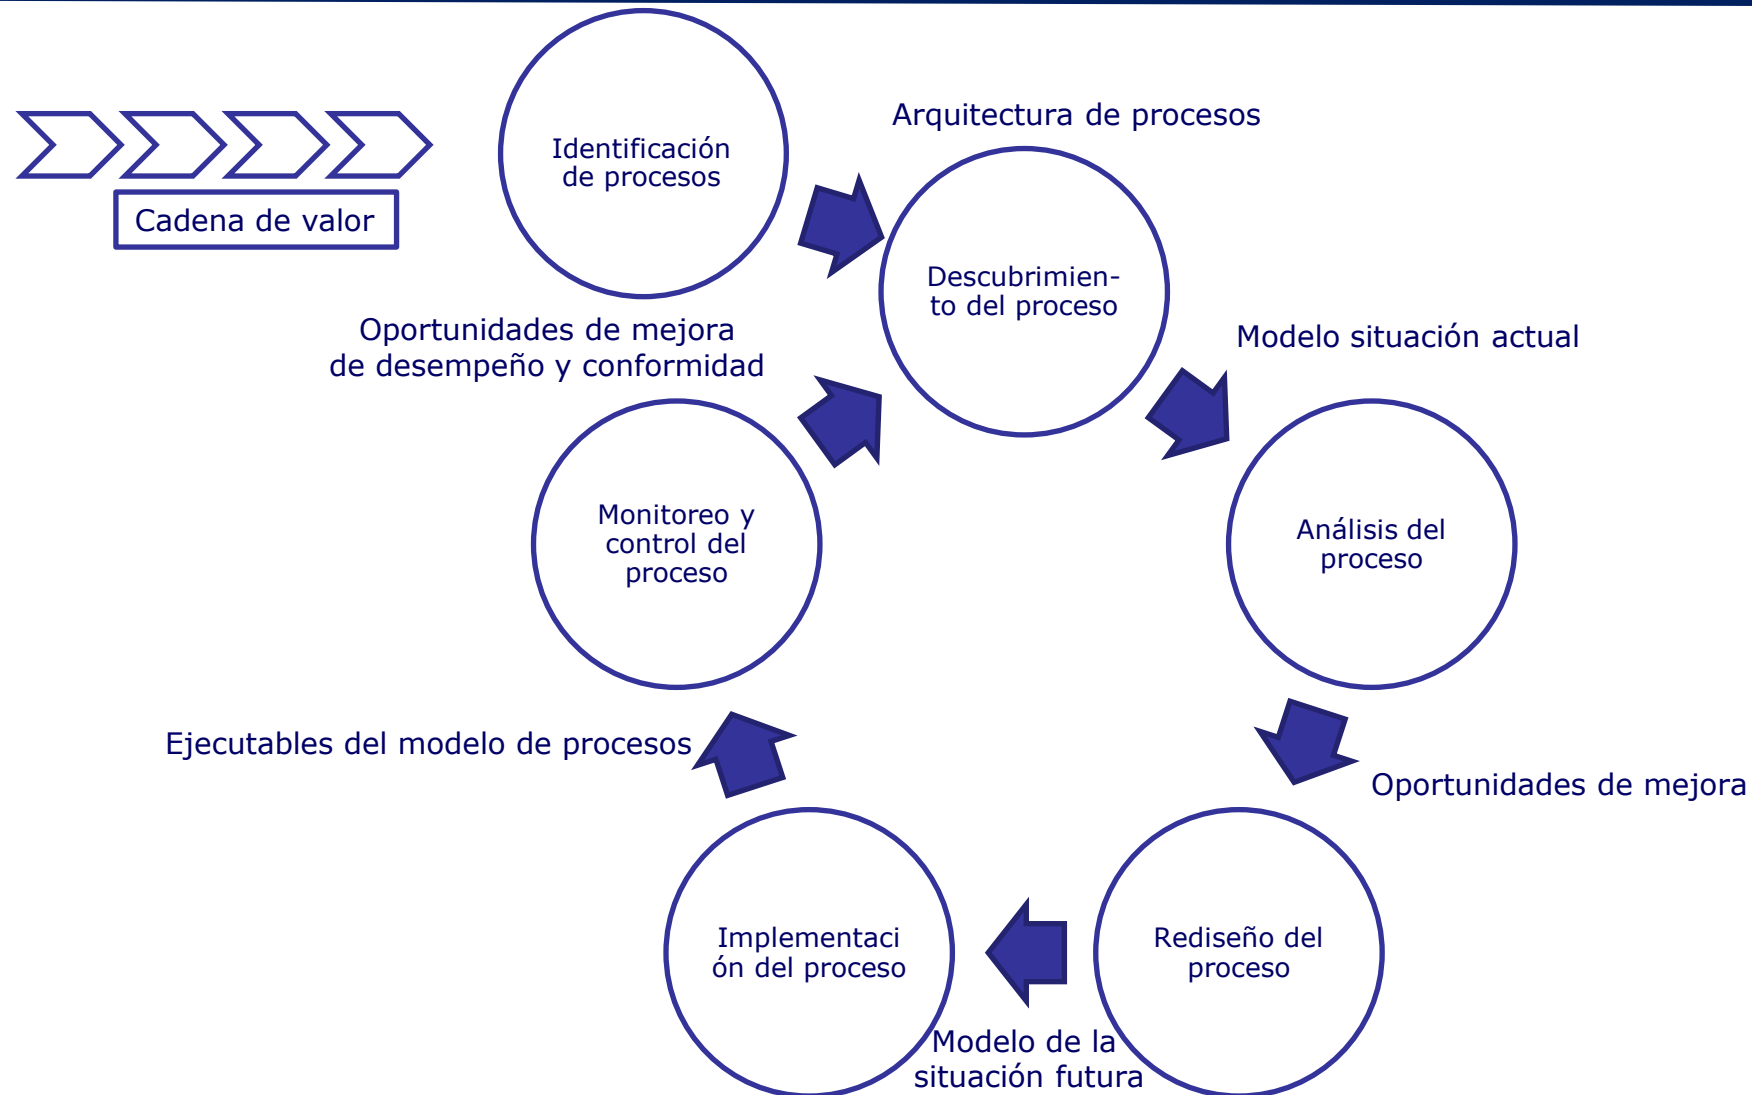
Cadena de valor

Identificación de procesos

Arquitectura de procesos

Descubrimiento del proceso

Modelo situación actual

Análisis del proceso

Oportunidades de mejora

Rediseño del proceso

Modelo de la situación futura

Implementación del proceso

Ejecutables del modelo de procesos

Monitoreo y control del proceso

Oportunidades de mejora de desempeño y conformidad